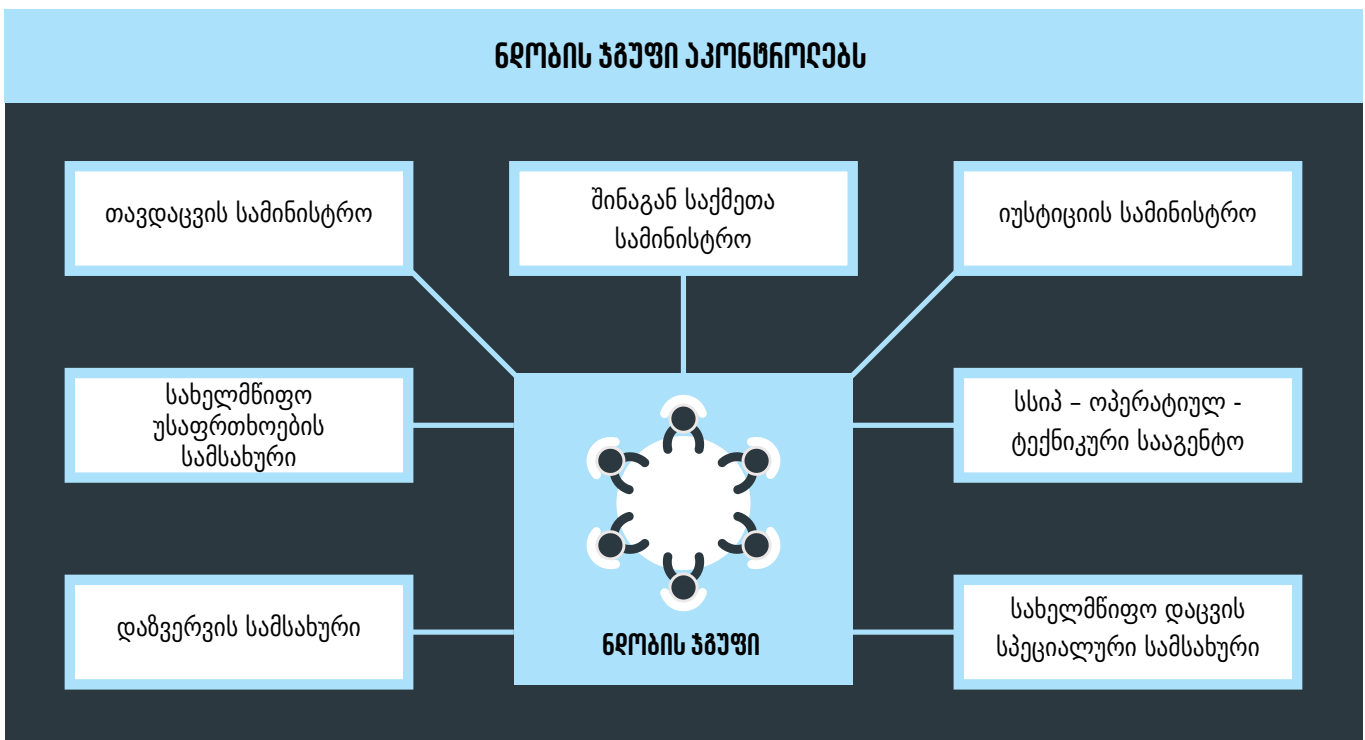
ნდობის ჯგუფი აკონტროლებს

თავდაცვის სამინისტრო

შინაგან საქმეთა სამინისტრო

იუსტიციის სამინისტრო

სახელმწიფო უსაფრთხოების სამსახური

სსიპ – ოპერატიულ - ტექნიკური სააგენტო

დაზვერვის სამსახური

ნდობის ჯგუფი

სახელმწიფო დაცვის სპეციალური სამსახური